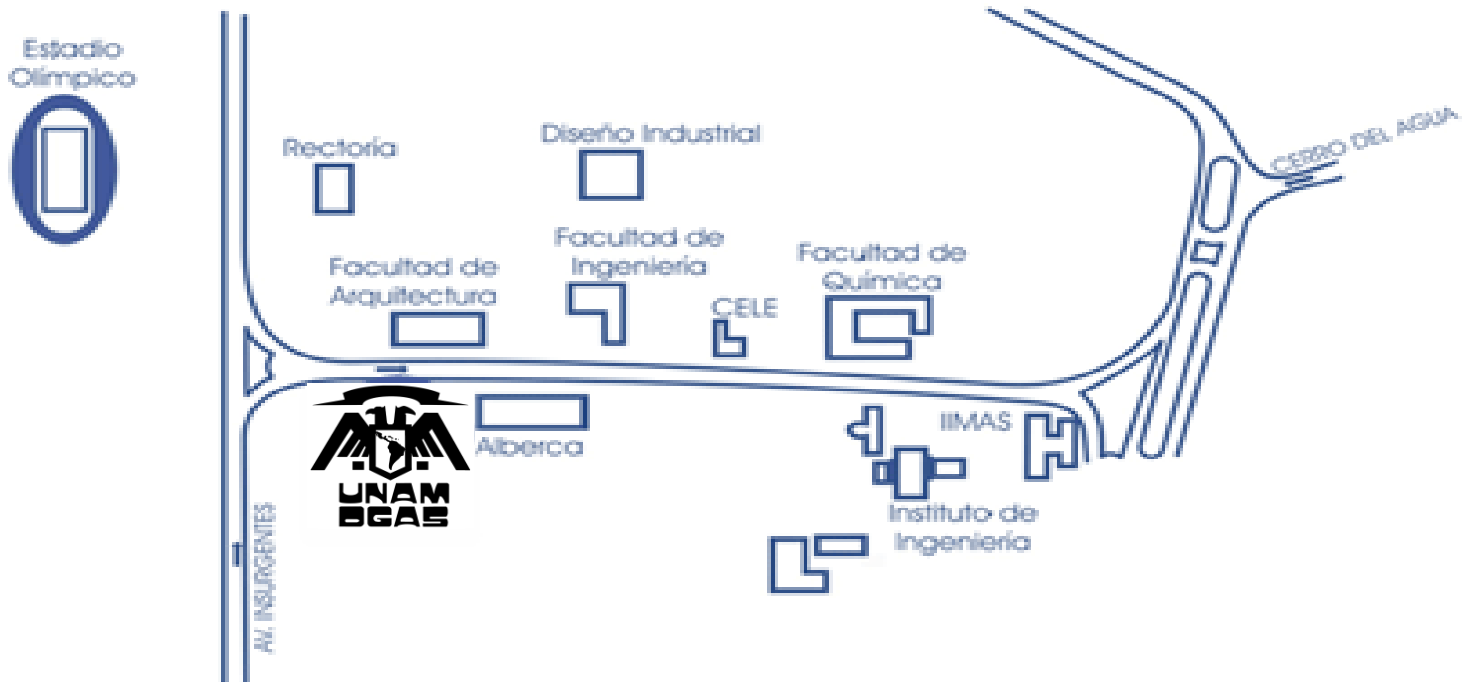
Estadio Olímpico

Rectoría

Diseño Industrial

CERRO DEL AGUA

Facultad de Ingeniería

Facultad de Química

Facultad de Arquitectura

CELE

IIMAS

Alberca

UNAM
DGAS

AV. INSURGENTES

Instituto de Ingeniería